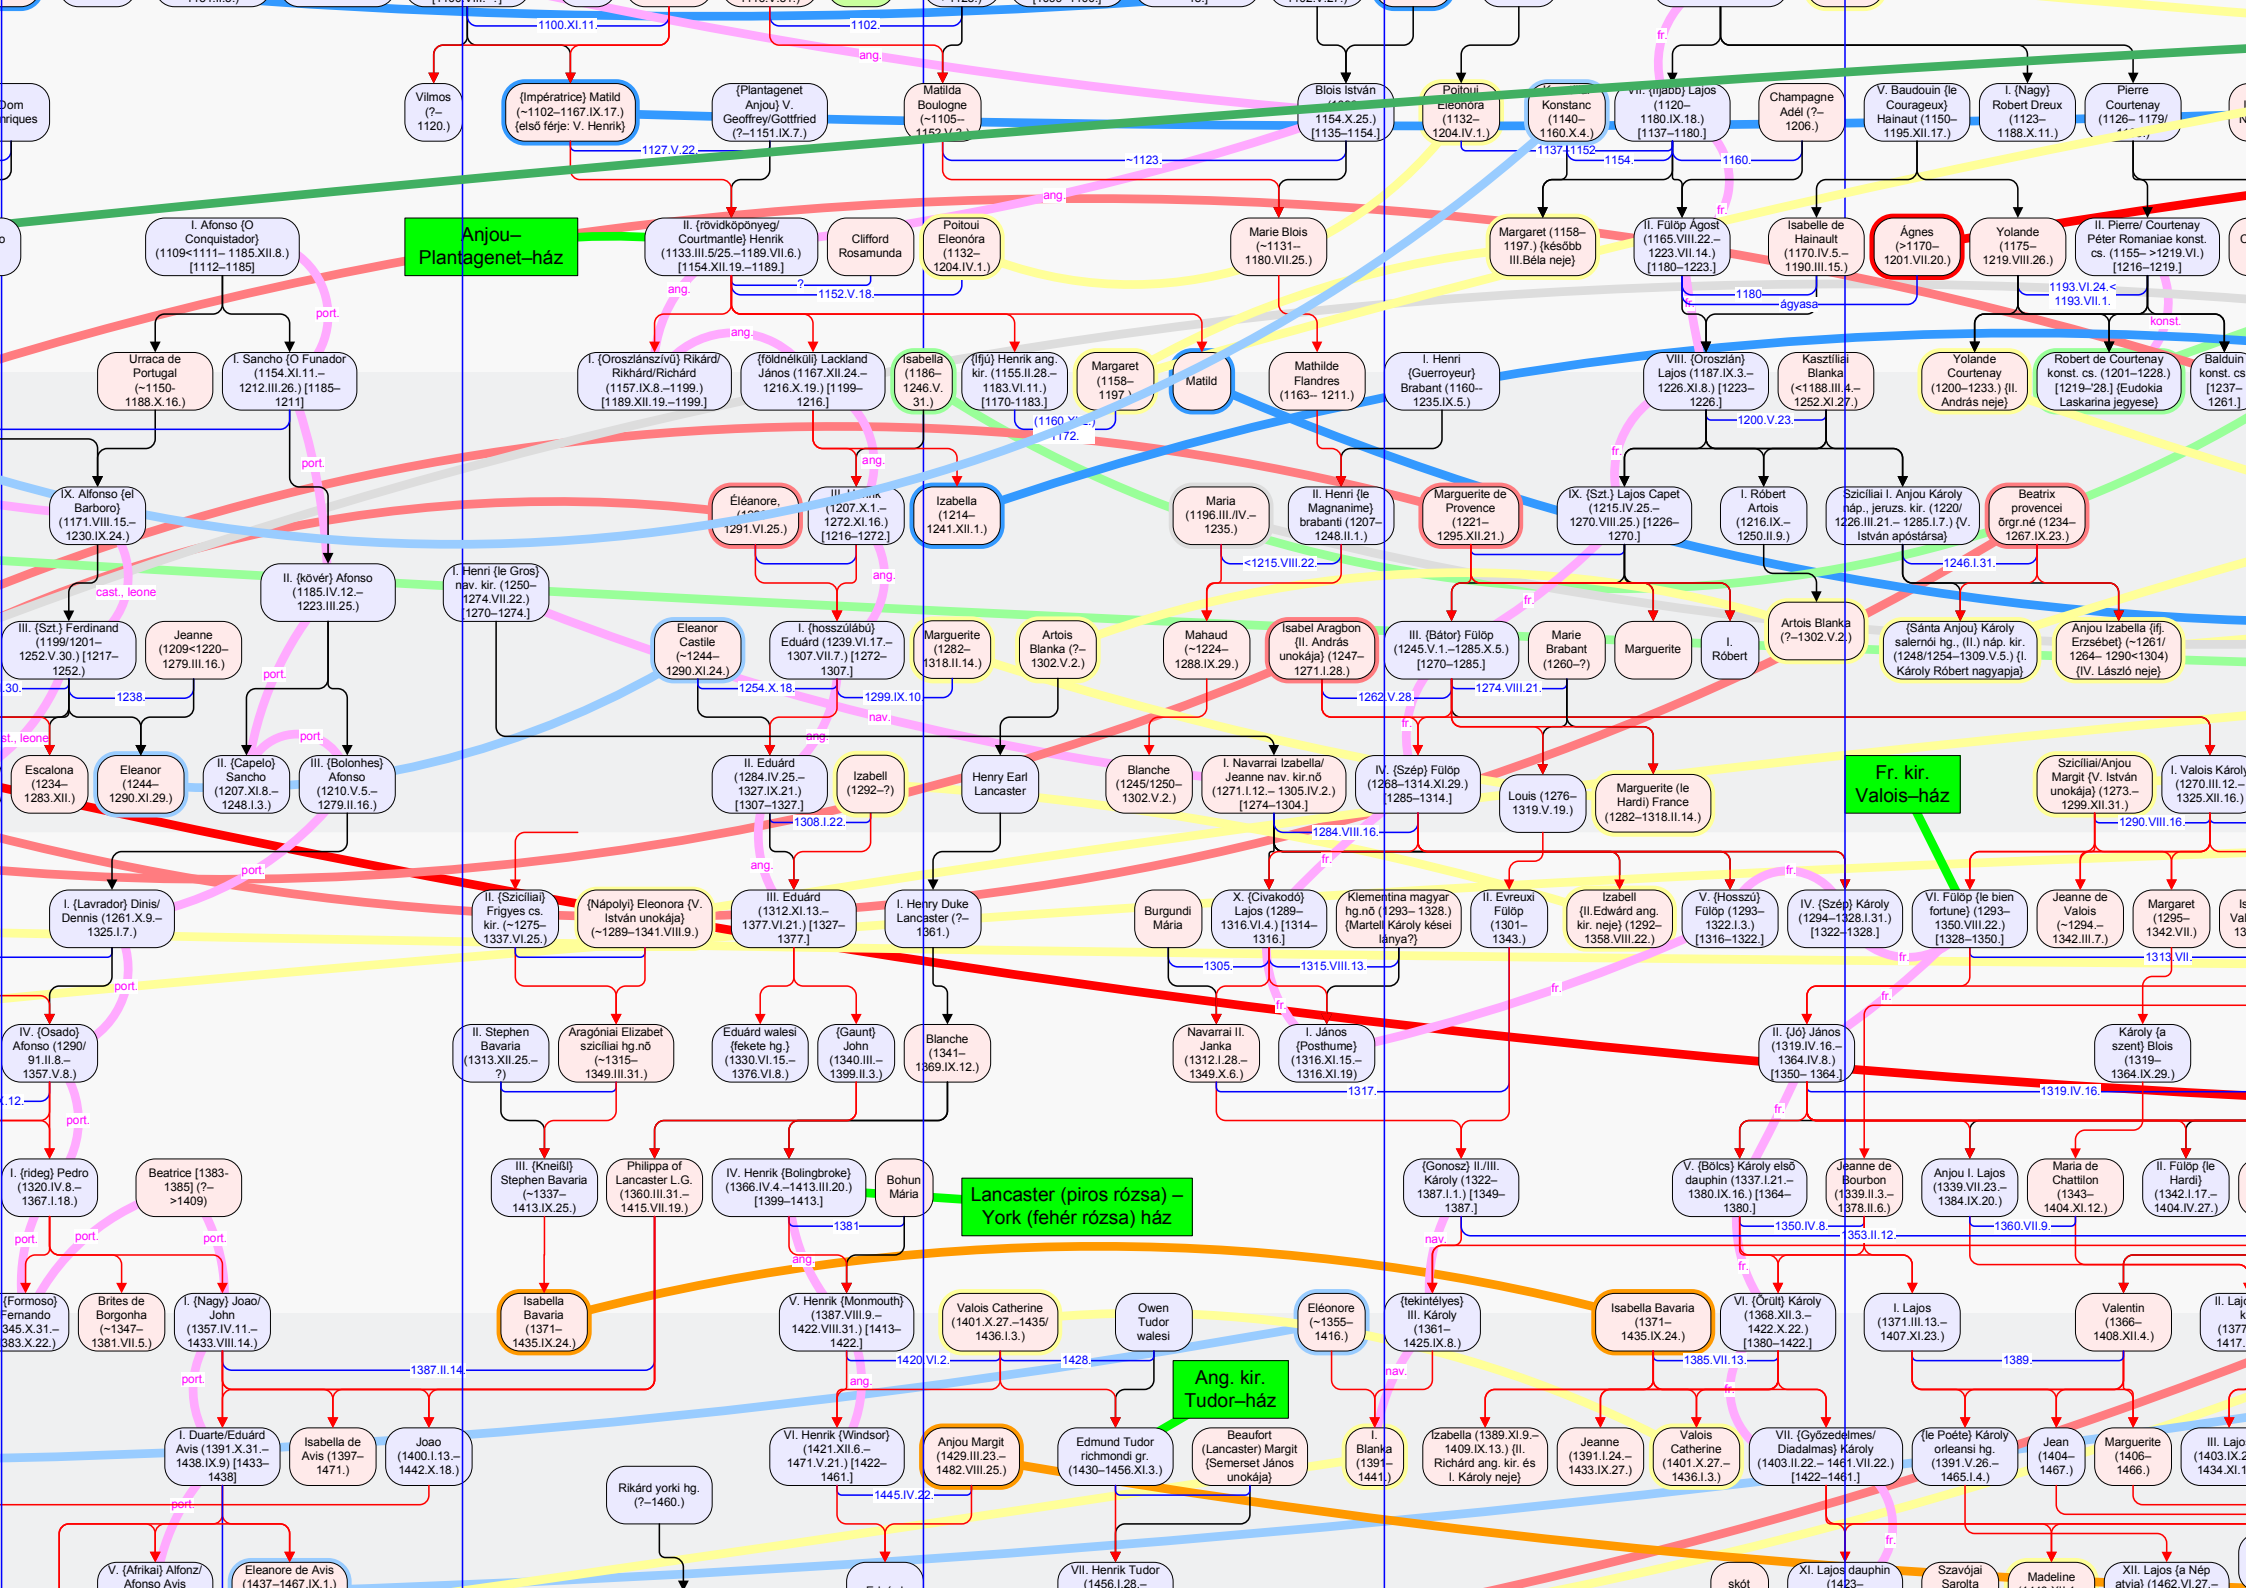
1100.XI.11.
1102.
ang.
fr.
Vilmos (?–1120.)
{Impératrice} Matild (~1102–1167.IX.17.) {első férje: V. Henrik}
{Plantagenet Anjou} V. Geoffrey/Gottfried (?–1151.IX.7.)
Matilda Boulogne (~1105–1152.V.3.)
Blois István (1096–1154.X.25.) [1135–1154.]
Poitoui Eleonóra (1132–1204.IV.1.)
Konstanc (1140–1160.X.4.)
VII. {Ifjabb} Lajos (1120–1180.IX.18.) [1137–1180.]
Champagne Adél (?–1206.)
V. Baudouin {le Courageux} Hainaut (1150–1195.XII.17.)
I. {Nagy} Robert Dreux (1123–1188.X.11.)
Pierre Courtenay (1126–1179/1183.)
Dom Henriques
1127.V.22.
~1123.
1137.
1152.
1154.
1160.
I. Afonso {O Conquistador} (1109<1111–1185.XII.8.) [1112–1185]
Anjou–Plantagenet–ház
II. {rövidköpönyeg/ Courtmantle} Henrik (1133.III.5/25.–1189.VII.6.) [1154.XII.19.–1189.]
Clifford Rosamunda
Poitoui Eleonóra (1132–1204.IV.1.)
ang.
Marie Blois (~1131–1180.VII.25.)
Margaret (1158–1197.) {később III.Béla neje}
II. Fülöp Ágost (1165.VIII.22.–1223.VII.14.) [1180–1223.]
Isabelle de Hainault (1170.IV.5.–1190.III.15.)
Ágnes (>1170–1201.VII.20.)
Yolande (1175–1219.VIII.26.)
II. Pierre/ Courtenay Péter Romaniae konst. cs. (1155– >1219.VI.) [1216–1219.]
fr.
port.
ang.
?
1152.V.18.
1180.
ágyasa
1193.VI.24.< 1193.VII.1.
konst.
Urraca de Portugal (~1150–1188.X.16.)
I. Sancho {O Funador} (1154.XI.11.–1212.III.26.) [1185–1211]
I. {Oroszlánszívű} Rikárd/ Rikhárd/Richárd (1157.IX.8.–1199.) [1189.XII.19.–1199.]
ang.
{földnélküli} Lackland János (1167.XII.24.–1216.X.19.) [1199–1216.]
Isabella (1186–1246.V.31.)
{Ifjú} Henrik ang. kir. (1155.II.28.–1183.VI.11.) [1170–1183.]
Margaret (1158–1197.)
Matild
Mathilde Flandres (1163–1211.)
I. Henri {Guerroyeur} Brabant (1160–1235.IX.5.)
VIII. {Oroszlán} Lajos (1187.IX.3.–1226.XI.8.) [1223–1226.]
Kasztíliai Blanka (<1188.III.4.–1252.XI.27.)
Yolande Courtenay (1200–1233.) {II. András neje}
Robert de Courtenay konst. cs. (1201–1228.) [1219–'28.] {Eudokia Laskarina jegyese}
Balduin konst. cs. (1217–1261.) [1237–1261.]
port.
1160.
1172.
ang.
1200.V.23.
fr.
IX. Alfonso {el Barboro} (1171.VIII.15.–1230.IX.24.)
Éléanore, (1202–1291.VI.25.)
III. Henrik (1207.X.1.–1272.XI.16.) [1216–1272]
Izabella (1214–1241.XII.1.)
Maria (1196.III./IV.–1235.)
II. Henri {le Magnanime} brabanti (1207–1248.II.1.)
Marguerite de Provence (1221–1295.XII.21.)
IX. {Szt.} Lajos Capet (1215.IV.25.–1270.VIII.25.) [1226–1270.]
I. Róbert Artois (1216.IX.–1250.II.9.)
Szicíliai I. Anjou Károly náp., jeruzs. kir. (1220/1226.III.21.–1285.I.7.) {V. István apósa}
Beatrix provencei örgr.né (1234–1267.IX.23.)
II. {kövér} Afonso (1185.IV.12.–1223.III.25.)
I. Henri {le Gros} nav. kir. (1250–1274.VII.22.) [1270–1274.]
cast., leone
ang.
<1215.VIII.22.
fr.
1246.I.31.
III. {Szt.} Ferdinand (1199/1201–1252.V.30.) [1217–1252.]
Jeanne (1209<1220–1279.III.16.)
Eleanor Castile (~1244–1290.XI.24.)
I. {hosszúlábú} Eduárd (1239.VI.17.–1307.VII.7.) [1272–1307.]
Marguerite (1282–1318.II.14.)
Artois Blanka (?–1302.V.2.)
Mahaud (~1224–1288.IX.29.)
Isabel Aragbon {II. András unokája} (1247–1271.I.28.)
III. {Bátor} Fülöp (1245.V.1.–1285.X.5.) [1270–1285.]
Marie Brabant (1260–?)
Marguerite
I. Róbert
Artois Blanka (?–1302.V.2.)
{Sánta Anjou} Károly salernói hg., (II.) náp. kir. (1248/1254–1309.V.5.) {I. Károly Róbert nagyapja}
Anjou Izabella {ifj. Erzsébet} (~1261/1264–1290<1304) {IV. László neje}
port.
1230.
1238.
1254.X.18.
1299.IX.10.
nav.
1262.V.28.
1274.VIII.21.
fr.
ast., leone
port.
ang.
Escalona (1234–1283.XII.)
Eleanor (1244–1290.XI.29.)
II. {Capelo} Sancho (1207.XI.8.–1248.I.3.)
III. {Bolonhes} Afonso (1210.V.5.–1279.II.16.)
II. Eduárd (1284.IV.25.–1327.IX.21.) [1307–1327.]
Izabell (1292–?)
Henry Earl Lancaster
Blanche (1245/1250–1302.V.2.)
I. Navarrai Izabella/ Jeanne nav. kir.nő (1271.I.12.–1305.IV.2.) [1274–1304.]
IV. {Szép} Fülöp (1268–1314.XI.29.) [1285–1314.]
Louis (1276–1319.V.19.)
Marguerite (le Hardi) France (1282–1318.II.14.)
Fr. kir. Valois–ház
Szicíliai/Anjou Margit {V. István unokája} (1273–1299.XII.31.)
I. Valois Károly (1270.III.12.–1325.XII.16.)
1308.I.22.
1284.VIII.16.
1290.VIII.16.
ang.
port.
fr.
fr.
I. {Lavrador} Dinis/ Dennis (1261.X.9.–1325.I.7.)
II. {Szicíliai} Frigyes cs. kir. (~1275–1337.VI.25.)
{Nápolyi} Eleonora {V. István unokája} (~1289–1341.VIII.9.)
III. Eduárd (1312.XI.13.–1377.VI.21.) [1327–1377.]
I. Henry Duke Lancaster (?–1361.)
Burgundi Mária
X. {Civakodó} Lajos (1289–1316.VI.4.) [1314–1316.]
Klementina magyar hg.nő (1293–1328.) {Martell Károly kései lánya?}
II. Evreuxi Fülöp (1301–1343.)
Izabell {II.Edward ang. kir. neje} (1292–1358.VIII.22.)
V. {Hosszú} Fülöp (1293–1322.I.3.) [1316–1322.]
IV. {Szép} Károly (1294–1328.I.31.) [1322–1328.]
VI. Fülöp {le bien fortune} (1293–1350.VIII.22.) [1328–1350.]
Jeanne de Valois (~1294–1342.III.7.)
Margaret (1295–1342.VII.)
port.
1305.
1315.VIII.13.
fr.
fr.
fr.
1313.VII.
IV. {Osado} Afonso (1290/91.II.8.–1357.V.8.)
II. Stephen Bavaria (1313.XII.25.–?)
Aragóniai Elizabet szicíliai hg.nő (~1315–1349.III.31.)
Eduárd walesi {fekete hg.} (1330.VI.15.–1376.VI.8.)
{Gaunt} John (1340.III.–1399.II.3.)
Blanche (1341–1369.IX.12.)
Navarrai II. Janka (1312.I.28.–1349.X.6.)
I. János {Posthume} (1316.XI.15.–1316.XI.19)
II. {Jó} János (1319.IV.16.–1364.IV.8.) [1350–1364.]
Károly {a szent} Blois (1319–1364.IX.29.)
port.
1317.
1319.IV.16.
fr.
I. {rideg} Pedro (1320.IV.8.–1367.I.18.)
Beatrice [1383-1385] (?–>1409)
III. {Kneißl} Stephen Bavaria (~1337–1413.IX.25.)
Philippa of Lancaster L.G. (1360.III.31.–1415.VII.19.)
IV. Henrik {Bolingbroke} (1366.IV.4.–1413.III.20.) [1399–1413.]
Bohun Mária
Lancaster (piros rózsa) – York (fehér rózsa) ház
{Gonosz} II./III. Károly (1322–1387.I.1.) [1349–1387.]
V. {Bölcs} Károly első dauphin (1337.I.21.–1380.IX.16.) [1364–1380.]
Jeanne de Bourbon (1339.II.3.–1378.II.6.)
Anjou I. Lajos (1339.VII.23.–1384.IX.20.)
Maria de Chattilon (1343–1404.XI.12.)
II. Fülöp {le Hardi} (1342.I.17.–1404.IV.27.)
port.
port.
port.
1381
1350.IV.8.
1353.II.12.
1360.VII.9.
nav.
ang.
fr.
{Formoso} Fernando (1345.X.31.–1383.X.22.)
Brites de Borgonha (~1347–1381.VII.5.)
I. {Nagy} Joao/ John (1357.IV.11.–1433.VIII.14.)
Isabella Bavaria (1371–1435.IX.24.)
V. Henrik {Monmouth} (1387.VIII.9.–1422.VIII.31.) [1413–1422.]
Valois Catherine (1401.X.27.–1435/1436.I.3.)
Owen Tudor walesi
Eléonore (~1355–1416.)
{tekintélyes} III. Károly (1361–1425.IX.8.)
Isabella Bavaria (1371–1435.IX.24.)
VI. {Őrült} Károly (1368.XII.3.–1422.X.22.) [1380–1422.]
I. Lajos (1371.III.13.–1407.XI.23.)
Valentin (1366–1408.XII.4.)
1387.II.14.
1420.VI.2.
1428.
1385.VII.13.
1389.
port.
ang.
Ang. kir. Tudor–ház
nav.
fr.
I. Duarte/Eduárd Avis (1391.X.31.–1438.IX.9) [1433–1438]
Isabella de Avis (1397–1471.)
Joao (1400.I.13.–1442.X.18.)
Rikárd yorki hg. (?–1460.)
VI. Henrik {Windsor} (1421.XII.6.–1471.V.21.) [1422–1461.]
Anjou Margit (1429.III.23.–1482.VIII.25.)
Edmund Tudor richmondi gr. (1430–1456.XI.3.)
Beaufort (Lancaster) Margit {Semerset János unokája}
I. Blanka (1391–1441.)
Izabella (1389.XI.9.–1409.IX.13.) {II. Richárd ang. kir. és I. Károly neje}
Jeanne (1391.I.24.–1433.IX.27.)
Valois Catherine (1401.X.27.–1436.I.3.)
VII. {Győzedelmes/ Diadalmas} Károly (1403.II.22.–1461.VII.22.) [1422–1461.]
{le Poéte} Károly orleansi hg. (1391.VI.26.–1465.I.4.)
Jean (1404–1467.)
Marguerite (1406–1466.)
1445.IV.22.
port.
fr.
V. {Afrikai} Alfonz/ Afonso Avis
Eleanore de Avis (1437–1467.IX.1.)
VII. Henrik Tudor (1456.I.28.–
skót
XI. Lajos dauphin (1423–
Szavójai Sarolta
Madeline
XII. Lajos {a Nép atyja} (1462.VI.27.–